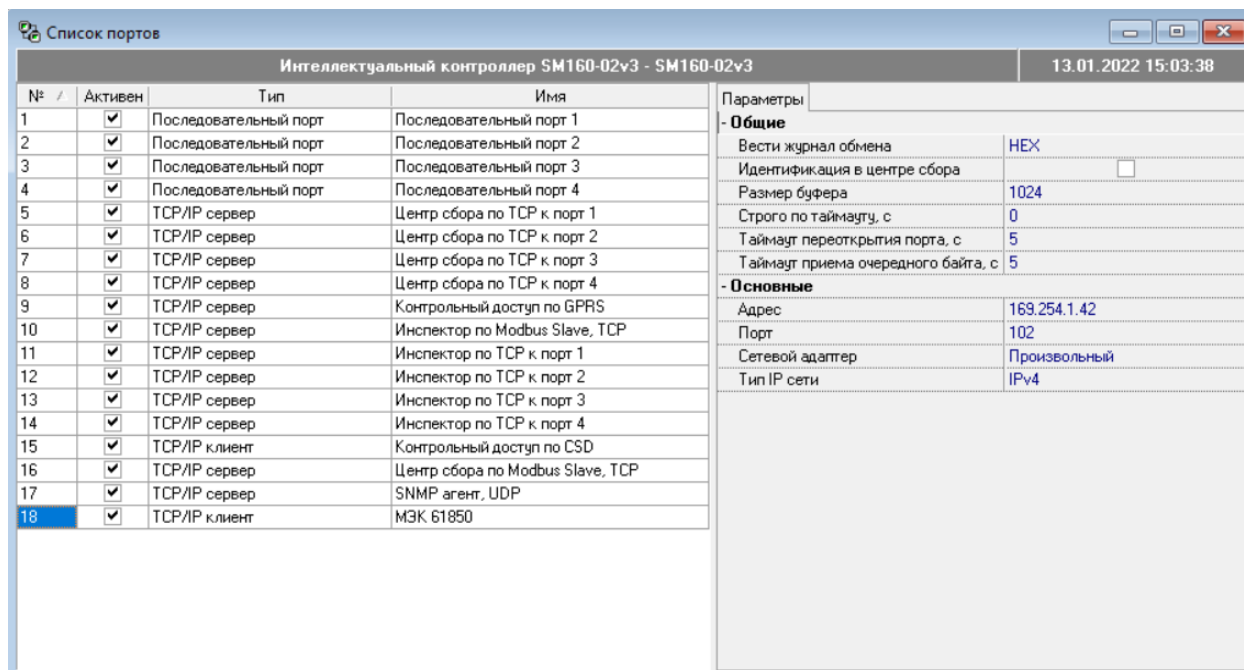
Список портов

Интеллектуальный контроллер SM160-02v3 - SM160-02v3

13.01.2022 15:03:38

| № | Активен | Тип | Имя |
|---|---|---|---|
| 1 | ✔ | Последовательный порт | Последовательный порт 1 |
| 2 | ✔ | Последовательный порт | Последовательный порт 2 |
| 3 | ✔ | Последовательный порт | Последовательный порт 3 |
| 4 | ✔ | Последовательный порт | Последовательный порт 4 |
| 5 | ✔ | TCP/IP сервер | Центр сбора по TCP к порт 1 |
| 6 | ✔ | TCP/IP сервер | Центр сбора по TCP к порт 2 |
| 7 | ✔ | TCP/IP сервер | Центр сбора по TCP к порт 3 |
| 8 | ✔ | TCP/IP сервер | Центр сбора по TCP к порт 4 |
| 9 | ✔ | TCP/IP сервер | Контрольный доступ по GPRS |
| 10 | ✔ | TCP/IP сервер | Инспектор по Modbus Slave, TCP |
| 11 | ✔ | TCP/IP сервер | Инспектор по TCP к порт 1 |
| 12 | ✔ | TCP/IP сервер | Инспектор по TCP к порт 2 |
| 13 | ✔ | TCP/IP сервер | Инспектор по TCP к порт 3 |
| 14 | ✔ | TCP/IP сервер | Инспектор по TCP к порт 4 |
| 15 | ✔ | TCP/IP клиент | Контрольный доступ по CSD |
| 16 | ✔ | TCP/IP сервер | Центр сбора по Modbus Slave, TCP |
| 17 | ✔ | TCP/IP сервер | SNMP агент, UDP |
| 18 | ✔ | TCP/IP клиент | МЭК 61850 |

Параметры

- Общие

| | |
|---|---|
| Вести журнал обмена | HEX |
| Идентификация в центре сбора | |
| Размер буфера | 1024 |
| Строго по таймауту, с | 0 |
| Таймаут переоткрытия порта, с | 5 |
| Таймаут приема очередного байта, с | 5 |

- Основные

| | |
|---|---|
| Адрес | 169.254.1.42 |
| Порт | 102 |
| Сетевой адаптер | Произвольный |
| Тип IP сети | IPv4 |